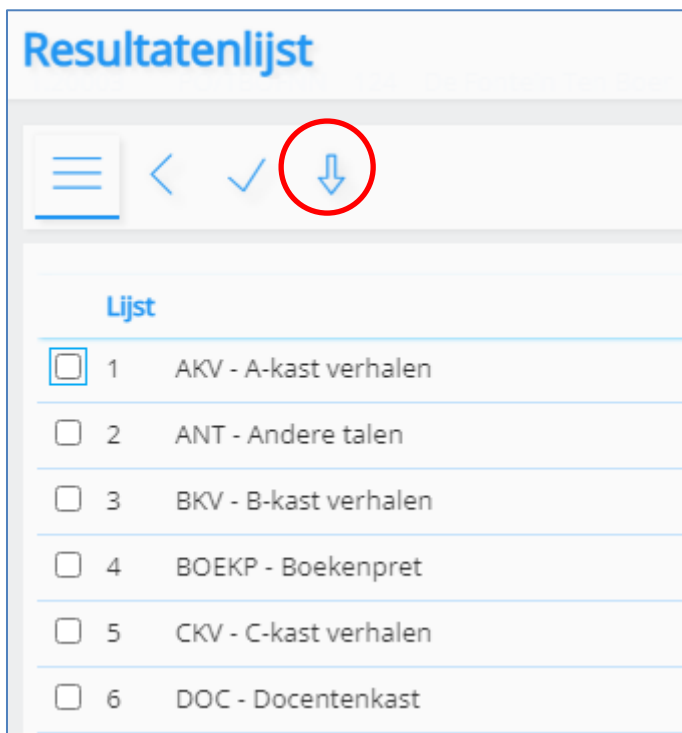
Resultatenlijst

Lijst

| | |
|---|---|
| 1 | AKV - A-kast verhalen |
| 2 | ANT - Andere talen |
| 3 | BKV - B-kast verhalen |
| 4 | BOEKP - Boekenpret |
| 5 | CKV - C-kast verhalen |
| 6 | DOC - Docentenkast |